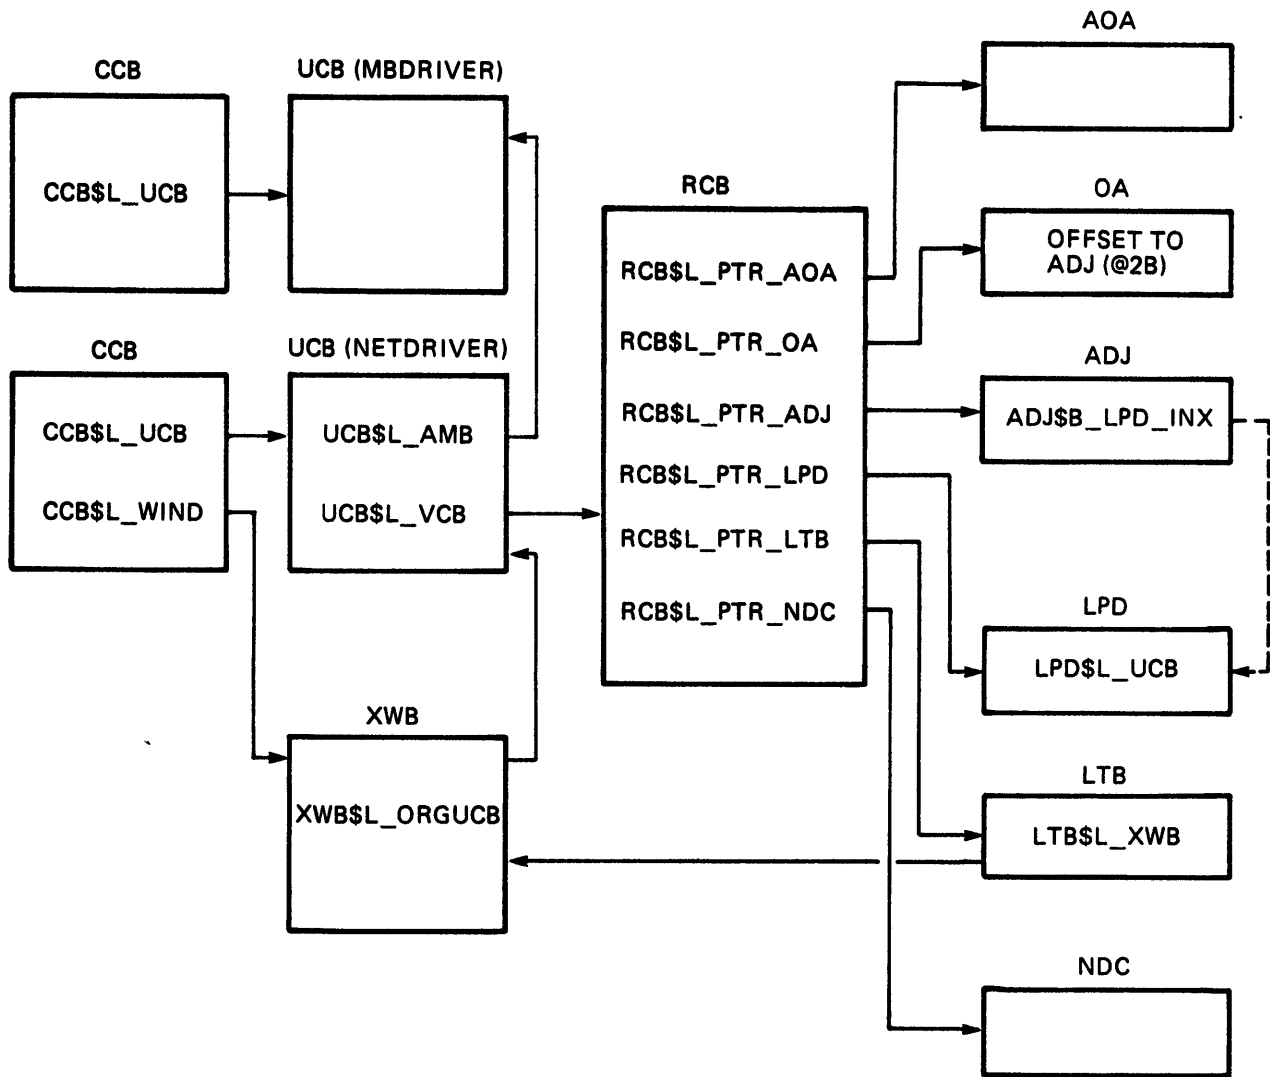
CCB

CCB$L_UCB

UCB (MBDRIVER)

CCB

CCB$L_UCB

CCB$L_WIND

UCB (NETDRIVER)

UCB$L_AMB

UCB$L_VCB

XWB

XWB$L_ORGUCB

RCB

RCB$L_PTR_AOA

RCB$L_PTR_OA

RCB$L_PTR_ADJ

RCB$L_PTR_LPD

RCB$L_PTR_LTB

RCB$L_PTR_NDC

AOA

OA

OFFSET TO ADJ (@2B)

ADJ

ADJ$B_LPD_INX

LPD

LPD$L_UCB

LTB

LTB$L_XWB

NDC